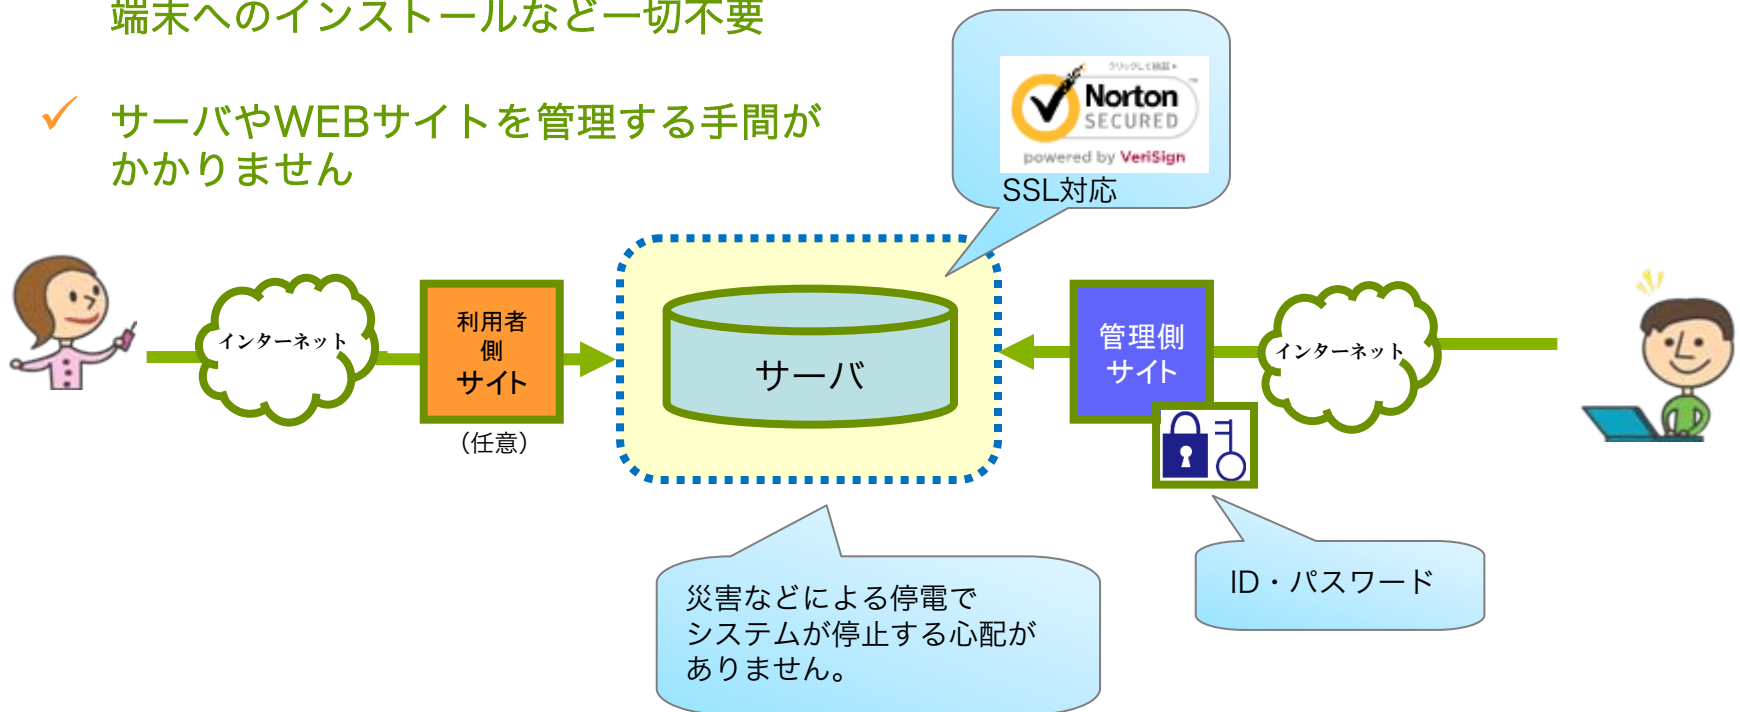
端末へのインストールなど一切不要

✓ サーバやWEBサイトを管理する手間がかかりません

クリックして検証 Norton SECURED powered by VeriSign

SSL対応

インターネット

利用者側サイト

（任意）

サーバ

管理側サイト

インターネット

ID・パスワード

災害などによる停電でシステムが停止する心配がありません。